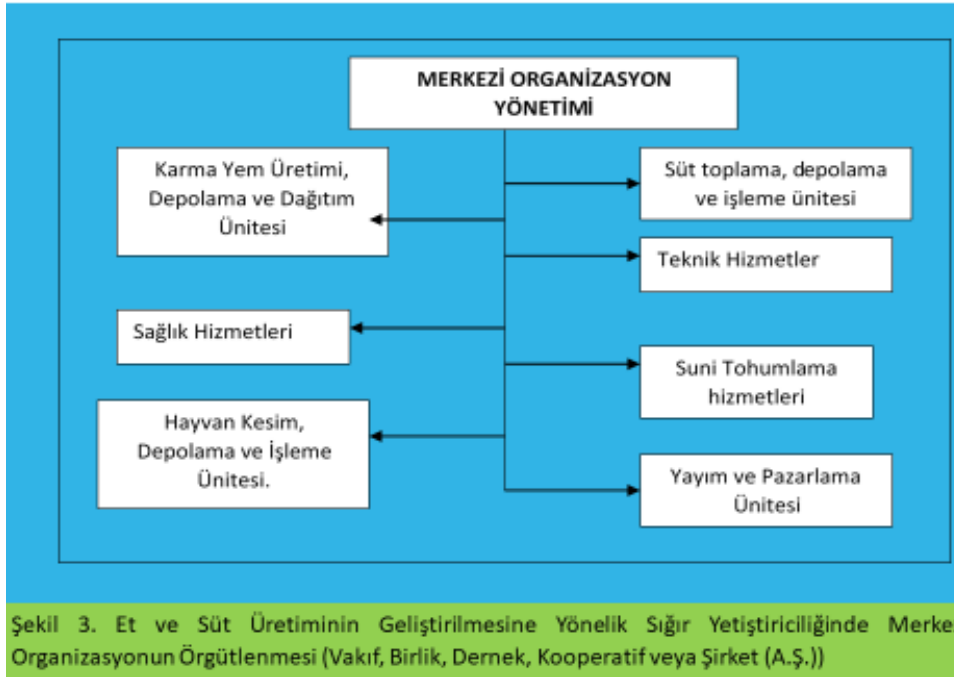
MERKEZİ ORGANİZASYON YÖNETİMİ

Karma Yem Üretimi, Depolama ve Dağıtım Ünitesi

Süt toplama, depolama ve işleme ünitesi

Teknik Hizmetler

Sağlık Hizmetleri

Suni Tohumlama hizmetleri

Hayvan Kesim, Depolama ve İşleme Ünitesi.

Yayım ve Pazarlama Ünitesi

Şekil 3. Et ve Süt Üretiminin Geliştirilmesine Yönelik Sığır Yetiştiriciliğinde Merke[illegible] Organizasyonun Örgütlenmesi (Vakıf, Birlik, Dernek, Kooperatif veya Şirket (A.Ş.))